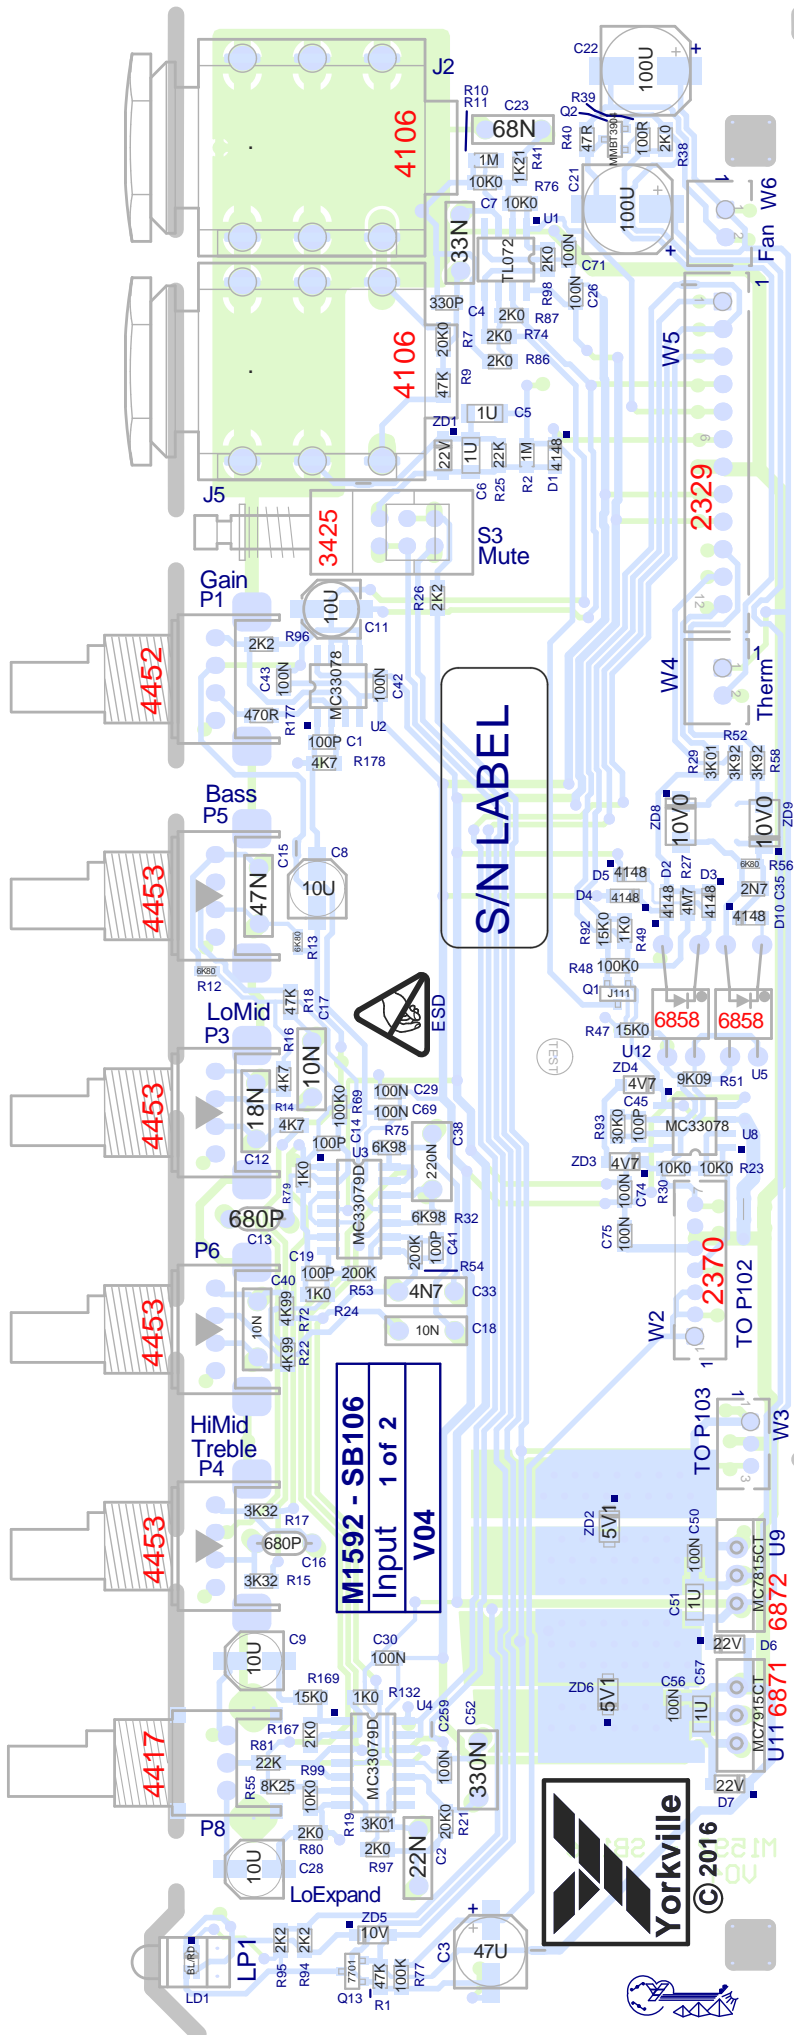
J2
4106
C22
100U
R10
R11
C23
68N
Q2
R39
R40
47R
MMBT3904
100R
2K0
R38
1M
1K21
R41
10K0
R76
C7
10K0
C21
100U
33N
U1
TL072
2K0
100N
C71
W6
Fan
330P
C4
2K0
R98
R87
100N
C26
4106
20K0
R7
2K0
R74
2K0
R86
47K
R9
W5
ZD1
1U
C5
22V
1U
22K
1M
4148
C6
R25
R2
D1
2329
J5
3425
S3
Mute
Gain
P1
R26
2K2
10U
C11
4452
2K2
R96
C43
100N
MC33078
100N
C42
470R
R177
U2
100P
C1
4K7
R178
W4
Therm
S/N LABEL
R29
3K01
R52
3K92
3K92
R58
Bass
P5
ZD8
10V0
10V0
ZD9
C15
C8
4453
47N
10U
R13
D5
4148
D2
R27
D3
R56
D4
4148
4M7
4148
2N7
C35
6K80
R12
R92
15K0
1K0
R49
4148
D10
R48
100K0
Q1
J111
LoMid
P3
47K
R18
C17
ESD
6858
6858
R47
15K0
U12
R16
10N
4K7
ZD4
4V7
9K09
R51
U5
4453
18N
R14
100K0
C14
R69
100N
C29
100N
C69
4K7
R75
C45
C12
100P
6K98
C38
R93
30K0
100P
MC33078
U8
U3
ZD3
4V7
R79
1K0
MC33079D
220N
10K0
10K0
R23
680P
C13
6K98
R32
C74
100N
R30
P6
C19
200K
100P
C41
R54
C75
100N
2370
C40
100P
200K
R53
4N7
C33
4453
10N
4K99
R72
1K0
R24
W2
TO P102
4K99
R22
10N
C18
M1592 - SB106
Input 1 of 2
V04
TO P103
W3
HiMid
Treble
P4
3K32
R17
ZD2
5V1
680P
C50
U9
4453
C16
100N
3K32
R15
MC7815CT
6872
C51
1U
22V
D6
C9
C30
10U
100N
R169
15K0
1K0
R132
ZD6
5V1
C56
C57
U4
C259
C52
6871
4417
R167
2K0
R81
22K
MC33079D
100N
330N
1U
MC7915CT
U11
100N
R99
R55
8K25
10K0
22V
D7
P8
2K0
R19
3K01
20K0
R80
C2
R21
10U
2K0
C28
R97
22N
Yorkville
© 2016
LoExpand
ZD5
10V
LP1
2K2
2K2
C3
47U
7701
47K
100K
R95
R94
R77
LD1
Q13
R1